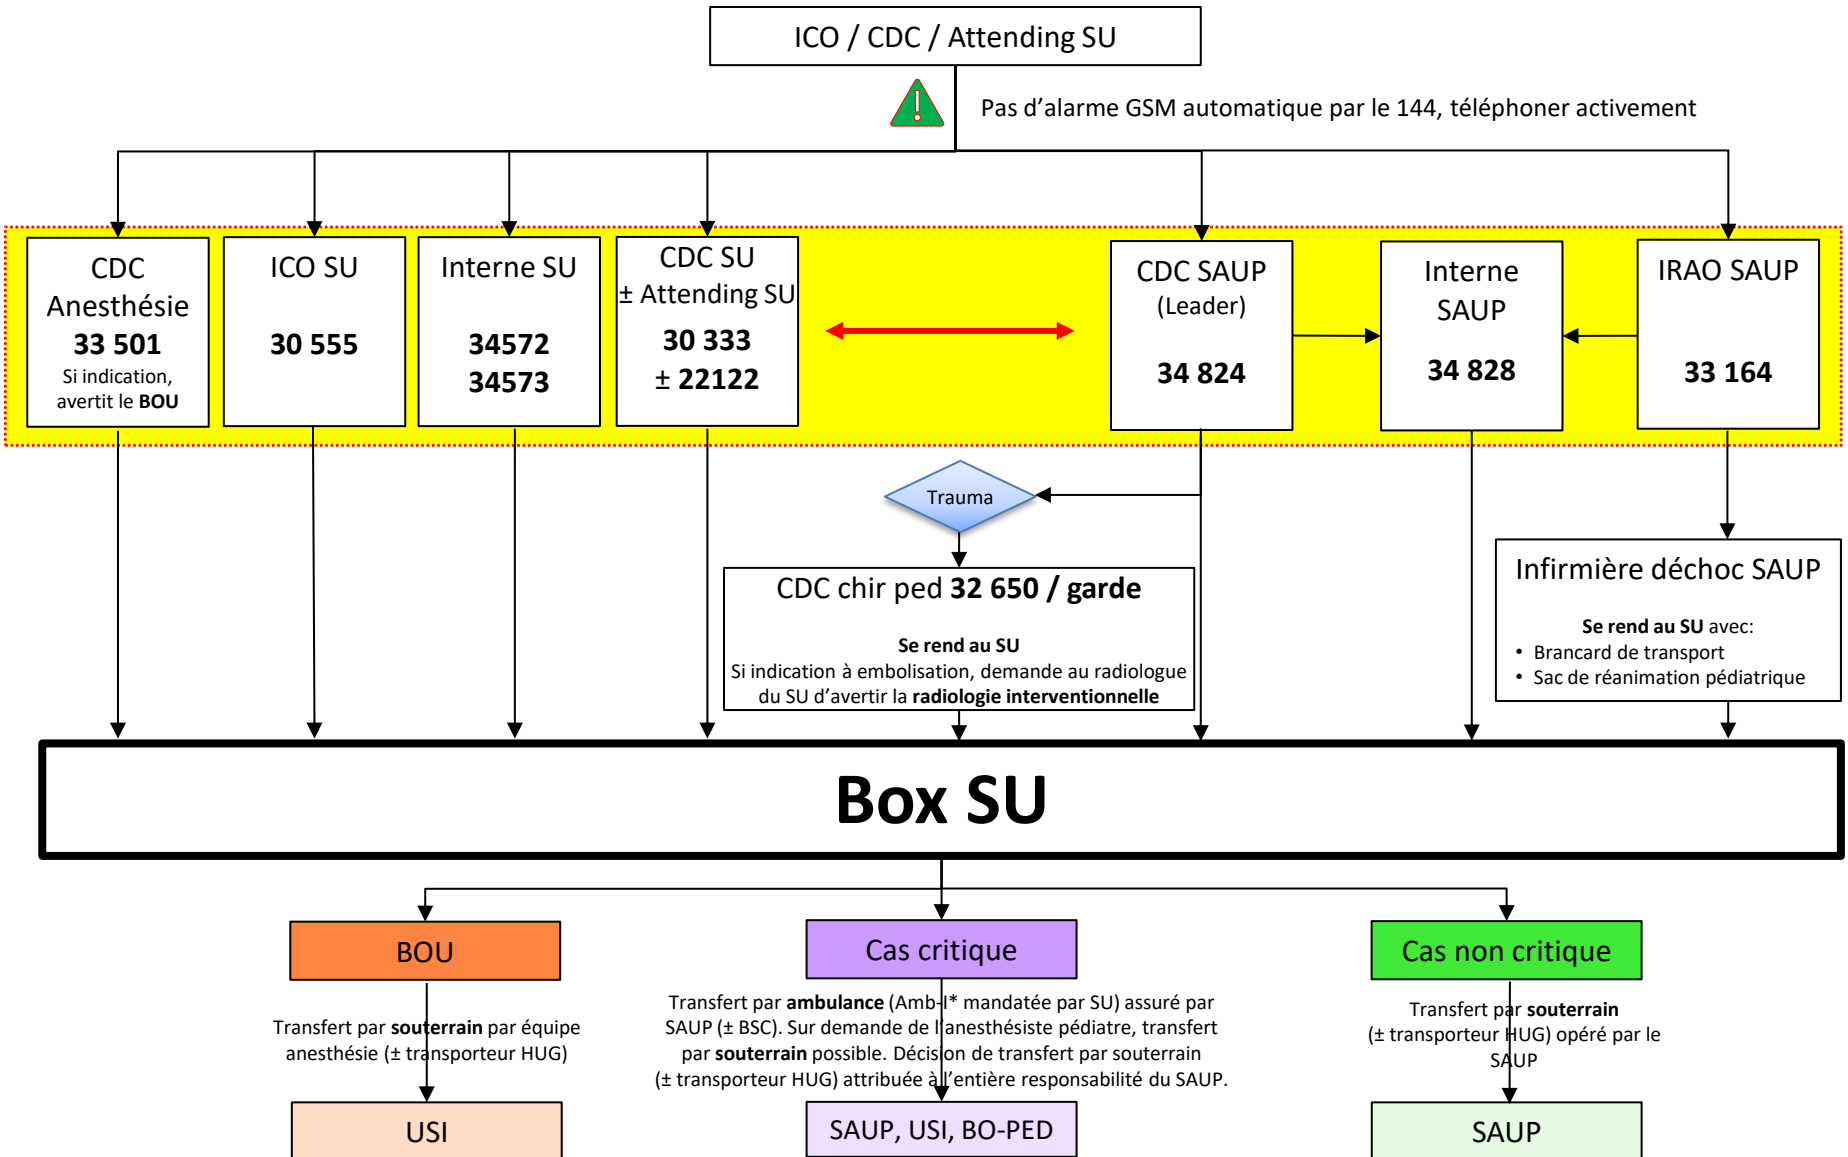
ICO / CDC / Attending SU

Pas d'alarme GSM automatique par le 144, téléphoner activement

CDC Anesthésie
**33 501**
Si indication, avertit le **BOU**

ICO SU
**30 555**

Interne SU
**34572**
**34573**

CDC SU
± Attending SU
**30 333**
**± 22122**

CDC SAUP
(Leader)
**34 824**

Interne SAUP
**34 828**

IRAO SAUP
**33 164**

Trauma

CDC chir ped **32 650 / garde**
**Se rend au SU**
Si indication à embolisation, demande au radiologue du SU d'avertir la **radiologie interventionnelle**

Infirmière déchoc SAUP
**Se rend au SU** avec:
• Brancard de transport
• Sac de réanimation pédiatrique

**Box SU**

BOU
Transfert par **souterrain** par équipe anesthésie (± transporteur HUG)
USI

Cas critique
Transfert par **ambulance** (Amb-I* mandatée par SU) assuré par SAUP (± BSC). Sur demande de l'anesthésiste pédiatre, transfert par **souterrain** possible. Décision de transfert par souterrain (± transporteur HUG) attribuée à l'entière responsabilité du SAUP.
SAUP, USI, BO-PED

Cas non critique
Transfert par **souterrain** (± transporteur HUG) opéré par le SAUP
SAUP